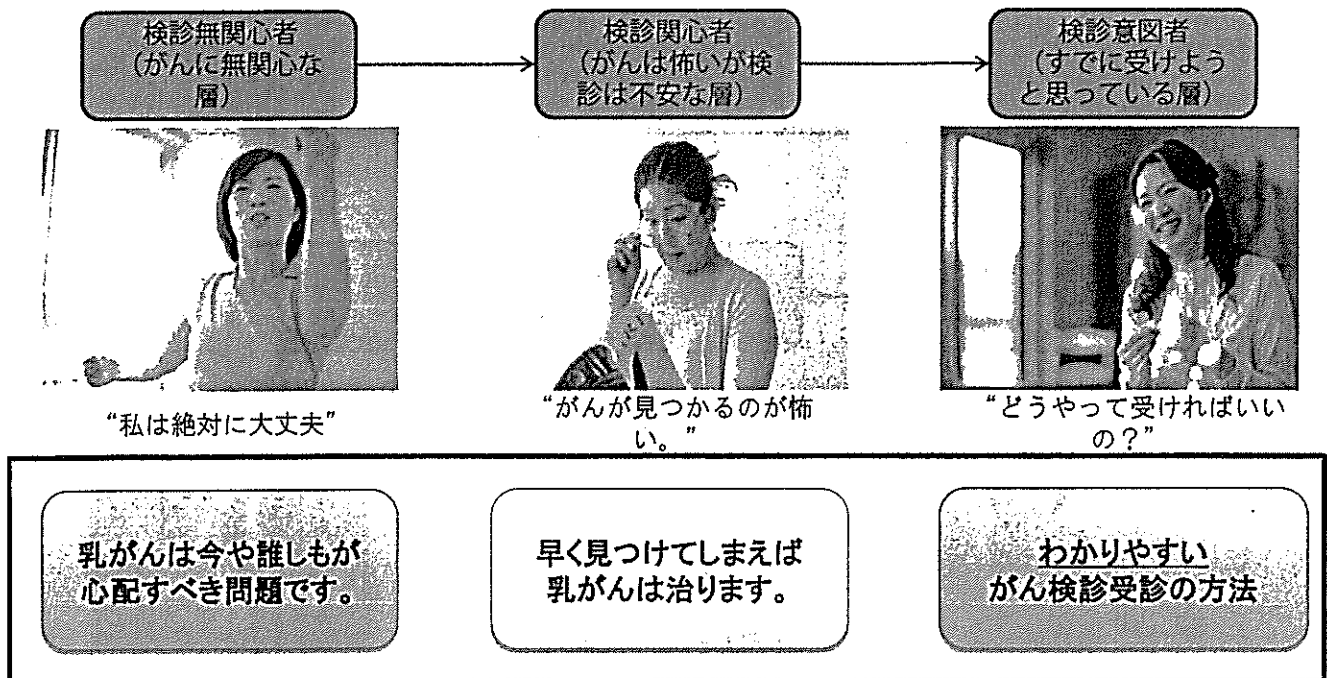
検診無関心者
（がんに無関心な層）

検診関心者
（がんは怖いが検診は不安な層）

検診意図者
（すでに受けようと思っている層）

“私は絶対に大丈夫”

“がんが見つかるのが怖い。”

“どうやって受ければいいの？”

乳がんは今や誰しもが心配すべき問題です。

早く見つけてしまえば乳がんは治ります。

わかりやすいがん検診受診の方法